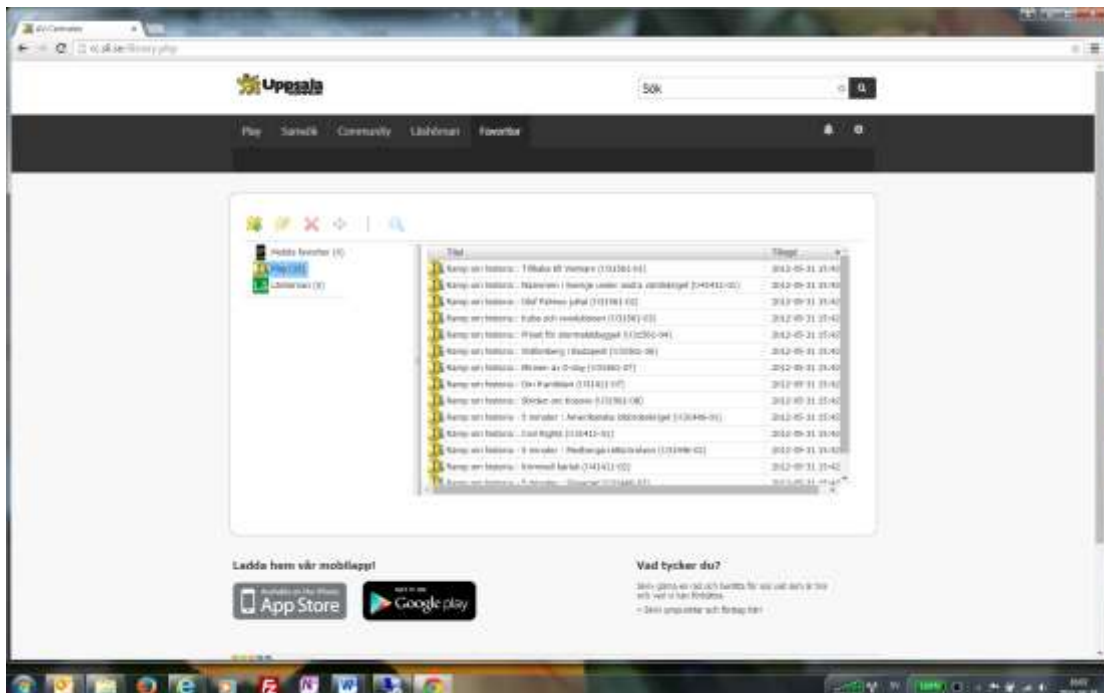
Upsala

Sök

Play Samtdk Community Lånkomst Favoriter

Mobila favoriter (4)
Play (30)
Lånkorgen (8)

| Titel | Tillagd |
|---|---|
| Kamp om historia : Tillbaka till Vietnam (131561-01) | 2012-05-31 15:42 |
| Kamp om historia : Nazismen i Sverige under andra världskriget (143431-01) | 2012-05-31 15:42 |
| Kamp om historia : Olof Palmes jultal (131561-02) | 2012-05-31 15:42 |
| Kamp om historia : Kuba och revolutionen (131561-03) | 2012-05-31 15:42 |
| Kamp om historia : Priset för atombombbygget (131561-04) | 2012-05-31 15:42 |
| Kamp om historia : Wallenberg i Budapest (131561-06) | 2012-05-31 15:42 |
| Kamp om historia : Myten av D-day (131561-07) | 2012-05-31 15:42 |
| Kamp om historia : Om Kambian (131411-07) | 2012-05-31 15:42 |
| Kamp om historia : Stroke om Kosovo (131561-08) | 2012-05-31 15:42 |
| Kamp om historia : 5 minuter : Amerikanska inbördeskriget (133496-01) | 2012-05-31 15:42 |
| Kamp om historia : Civil Rights (131411-01) | 2012-05-31 15:42 |
| Kamp om historia : 5 minuter : Medborgarrättsrörelsen (133496-02) | 2012-05-31 15:42 |
| Kamp om historia : Kinmesll bellak (141411-02) | 2012-05-31 15:42 |
| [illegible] | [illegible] |

Ladda hem vår mobilapp!

Available on the iPhone App Store

GET IT ON Google play

Vad tycker du?

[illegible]

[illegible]